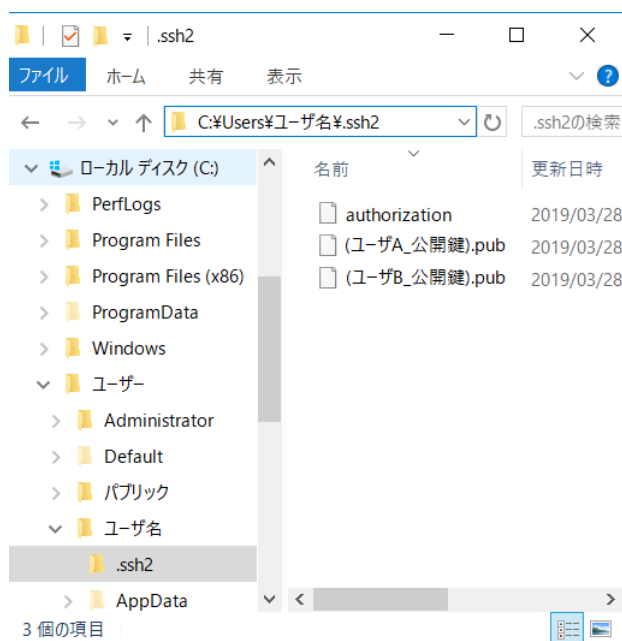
.ssh2

ファイル ホーム 共有 表示

C:¥Users¥ユーザ名¥.ssh2

.ssh2の検索

ローカル ディスク (C:)
PerfLogs
Program Files
Program Files (x86)
ProgramData
Windows
ユーザー
Administrator
Default
パブリック
ユーザ名
.ssh2
AppData

| 名前 | 更新日時 |
|---|---|
| authorization | 2019/03/28 |
| (ユーザA_公開鍵).pub | 2019/03/28 |
| (ユーザB_公開鍵).pub | 2019/03/28 |

3 個の項目